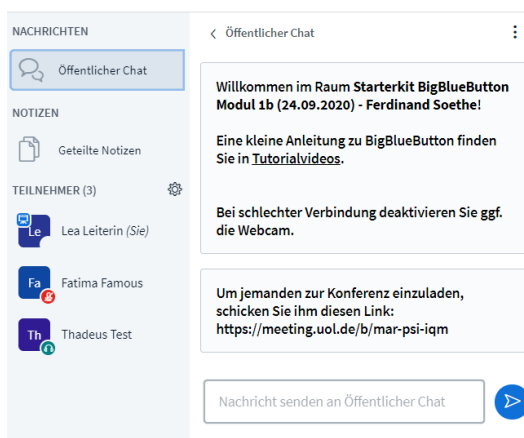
NACHRICHTEN

Öffentlicher Chat

NOTIZEN

Geteilte Notizen

TEILNEHMER (3)

Le Lea Leiterin (Sie)

Fa Fatima Famous

Th Thadeus Test

Öffentlicher Chat

Willkommen im Raum Starterkit BigBlueButton Modul 1b (24.09.2020) - Ferdinand Soethe!

Eine kleine Anleitung zu BigBlueButton finden Sie in Tutorialvideos.

Bei schlechter Verbindung deaktivieren Sie ggf. die Webcam.

Um jemanden zur Konferenz einzuladen, schicken Sie ihm diesen Link: https://meeting.uol.de/b/mar-psi-iqm

Nachricht senden an Öffentlicher Chat